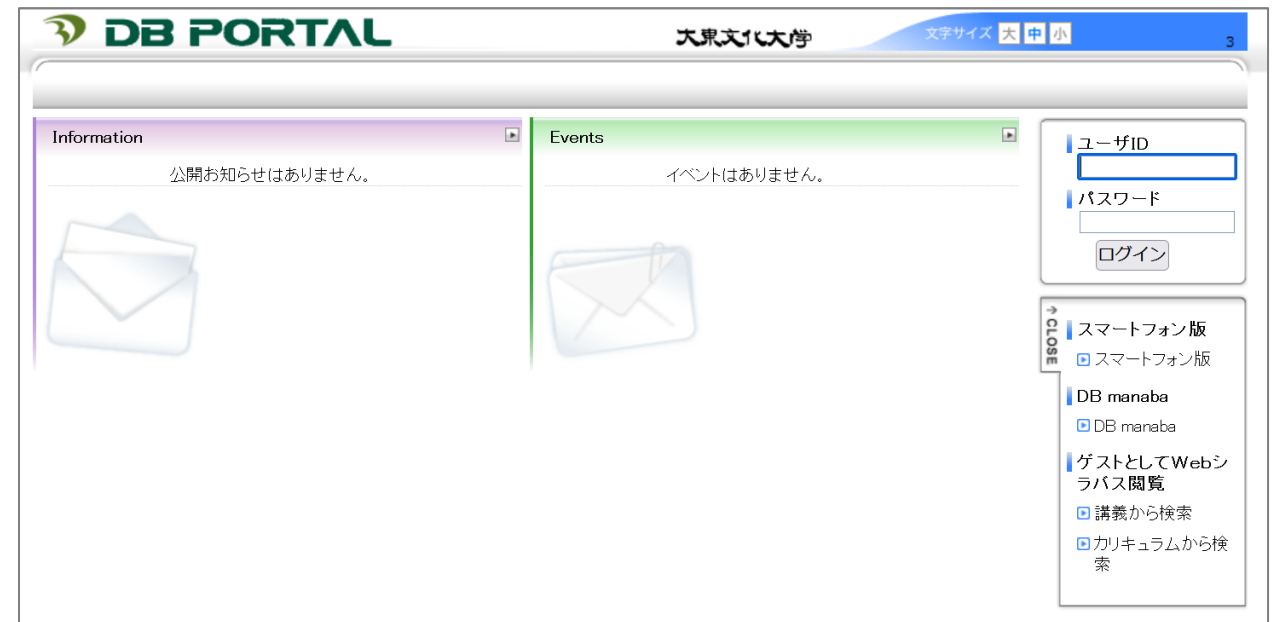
DB PORTAL

大東文化大学

文字サイズ 大 中 小

3

Information

公開お知らせはありません。

Events

イベントはありません。

ユーザID

パスワード

ログイン

CLOSE

スマートフォン版

スマートフォン版

DB manaba

DB manaba

ゲストとしてWebシラバス閲覧

講義から検索

カリキュラムから検索